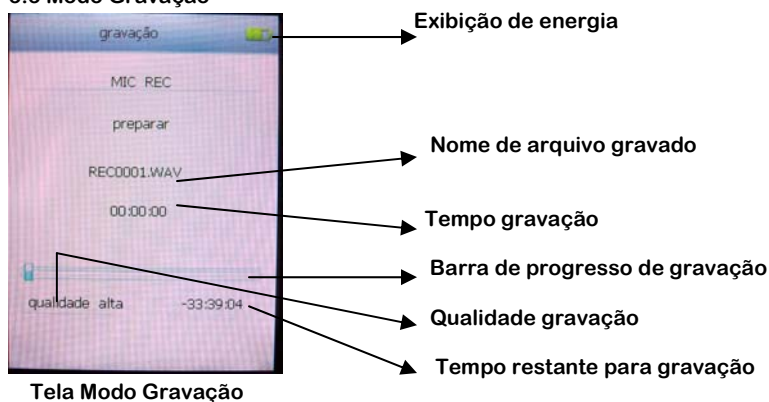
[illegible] Modo Gravação

gravação

MIC REC

preparar

REC0001.WAV

00:00:00

qualidade alta

-33:39:04

Exibição de energia

Nome de arquivo gravado

Tempo gravação

Barra de progresso de gravação

Qualidade gravação

Tempo restante para gravação

Tela Modo Gravação